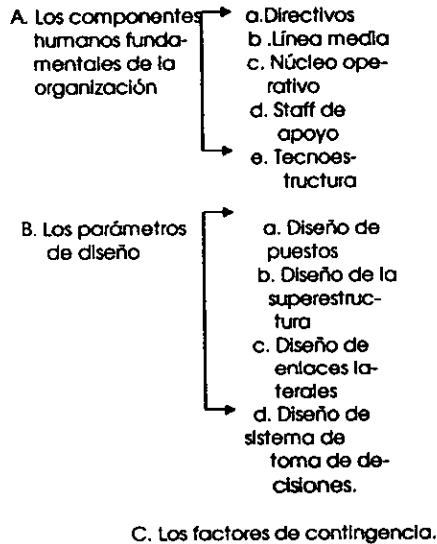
A. Los componentes humanos fundamentales de la organización

a.Directivos
b .Línea media
c. Núcleo operativo
d. Staff de apoyo
e. Tecnoestructura

B. Los parámetros de diseño

a. Diseño de puestos
b. Diseño de la superestructura
c. Diseño de enlaces laterales
d. Diseño de sistema de toma de decisiones.

C. Los factores de contingencia.